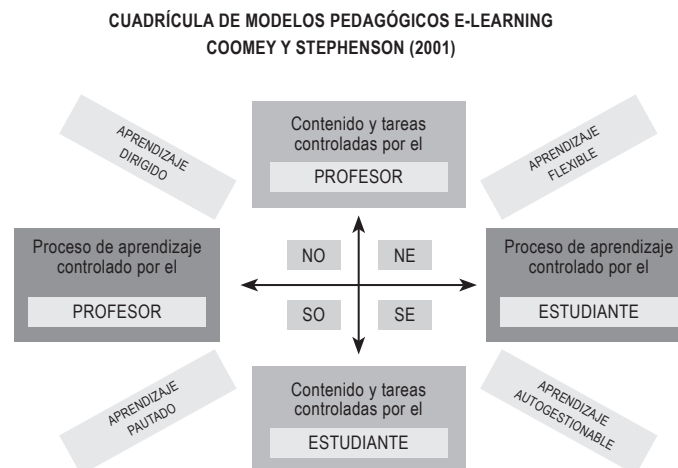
CUADRÍCULA DE MODELOS PEDAGÓGICOS E-LEARNING
COOMEY Y STEPHENSON (2001)

APRENDIZAJE DIRIGIDO

Contenido y tareas controladas por el

PROFESOR

APRENDIZAJE FLEXIBLE

Proceso de aprendizaje controlado por el

PROFESOR

NO

NE

SO

SE

Proceso de aprendizaje controlado por el

ESTUDIANTE

APRENDIZAJE PAUTADO

Contenido y tareas controladas por el

ESTUDIANTE

APRENDIZAJE AUTOGESTIONABLE